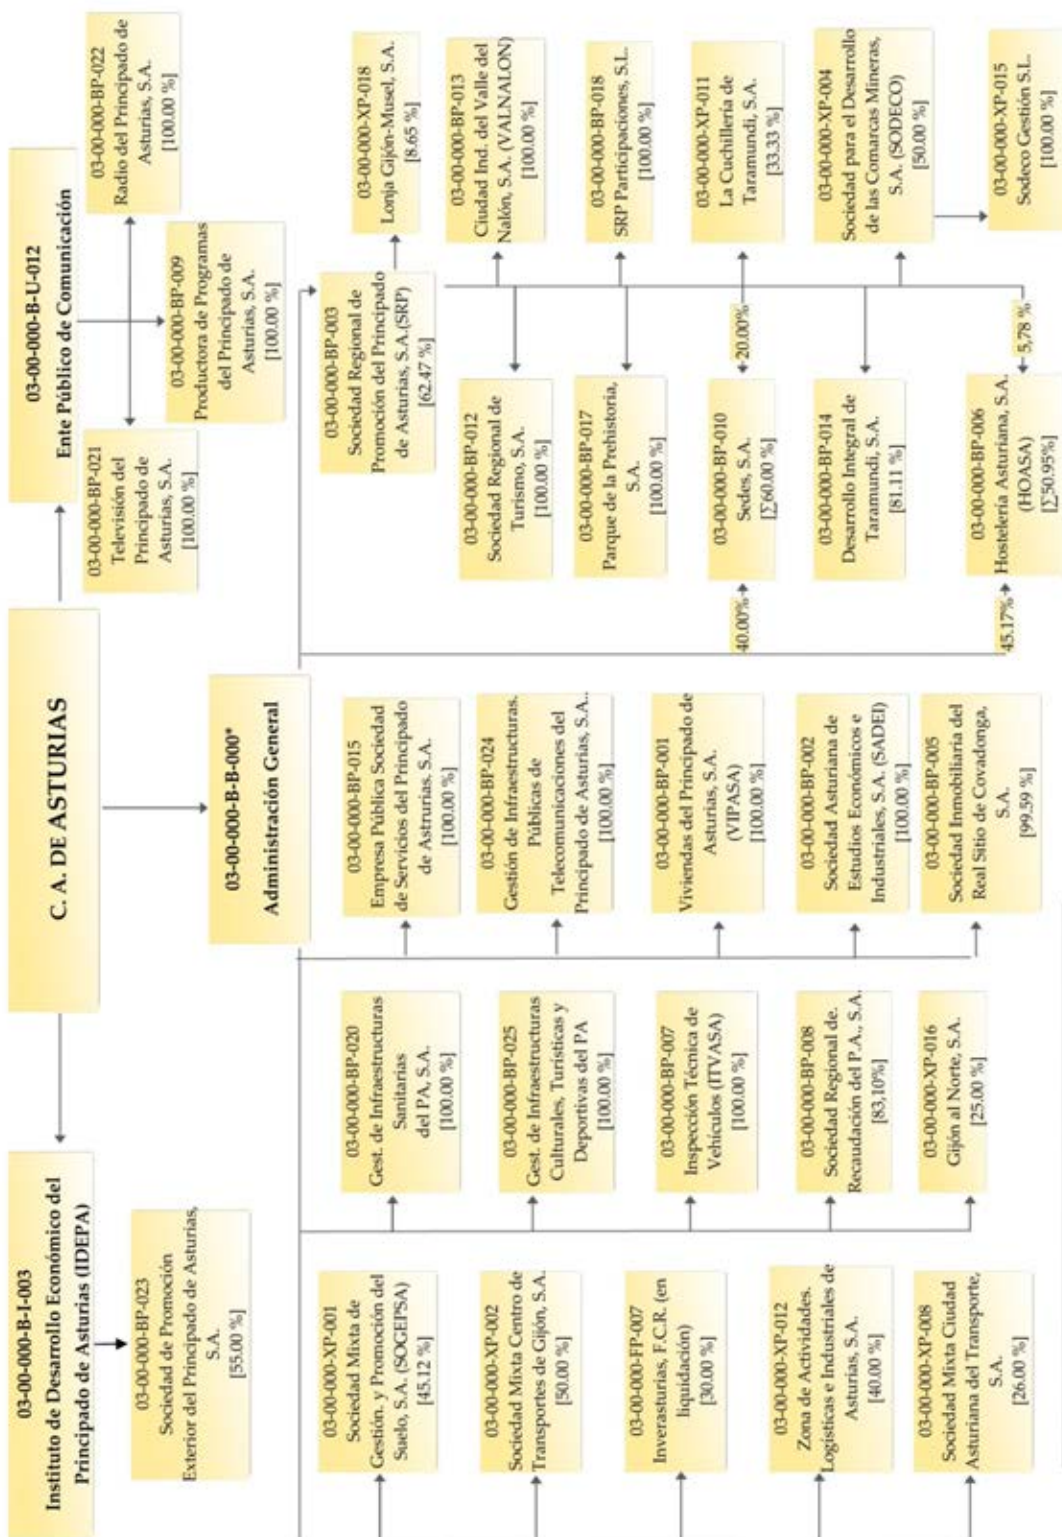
C. A. DE ASTURIAS

03-00-000-B-I-003
Instituto de Desarrollo Económico del Principado de Asturias (IDEPA)

03-00-000-BP-023
Sociedad de Promoción Exterior del Principado de Asturias, S.A.
[55.00 %]

03-00-000-B-U-012
Ente Público de Comunicación

03-00-000-BP-021
Televisión del Principado de Asturias, S.A.
[100.00 %]

03-00-000-BP-009
Productora de Programas del Principado de Asturias, S.A.
[100.00 %]

03-00-000-BP-022
Radio del Principado de Asturias, S.A.
[100.00 %]

03-00-000-B-B-000*
Administración General

03-00-000-XP-001
Sociedad Mixta de Gestión. y Promoción del Suelo, S.A. (SOGEPSA)
[45.12 %]

03-00-000-XP-002
Sociedad Mixta Centro de Transportes de Gijón, S.A.
[50.00 %]

03-00-000-FP-007
Inverasturias, F.C.R. (en liquidación)
[30.00 %]

03-00-000-XP-012
Zona de Actividades Logísticas e Industriales de Asturias, S.A.
[40.00 %]

03-00-000-XP-008
Sociedad Mixta Ciudad Asturiana del Transporte, S.A.
[26.00 %]

03-00-000-BP-020
Gest. de Infraestructuras Sanitarias del PA, S.A.
[100.00 %]

03-00-000-BP-025
Gest. de Infraestructuras Culturales, Turísticas y Deportivas del PA
[100.00 %]

03-00-000-BP-007
Inspección Técnica de Vehículos (ITVASA)
[100.00 %]

03-00-000-BP-008
Sociedad Regional de Recaudación del P.A., S.A.
[83,10%]

03-00-000-XP-016
Gijón al Norte, S.A.
[25.00 %]

03-00-000-BP-015
Empresa Pública Sociedad de Servicios del Principado de Asturias, S.A.
[100.00 %]

03-00-000-BP-024
Gestión de Infraestructuras Públicas de Telecomunicaciones del Principado de Asturias, S.A..
[100.00 %]

03-00-000-BP-001
Viviendas del Principado de Asturias, S.A. (VIPASA)
[100.00 %]

03-00-000-BP-002
Sociedad Asturiana de Estudios Económicos e Industriales, S.A. (SADEI)
[100.00 %]

03-00-000-BP-005
Sociedad Inmobiliaria del Real Sitio de Covadonga, S.A.
[99.59 %]

40.00%
45.17%

03-00-000-BP-003
Sociedad Regional de Promoción del Principado de Asturias, S.A.(SRP)
[62.47 %]

03-00-000-BP-012
Sociedad Regional de Turismo, S.A.
[100.00 %]

03-00-000-BP-017
Parque de la Prehistoria, S.A.
[100.00 %]

03-00-000-BP-010
Sedes, S.A.
[∑60.00 %]

20.00%

03-00-000-BP-014
Desarrollo Integral de Taramundi, S.A.
[81.11 %]

03-00-000-BP-006
Hostelería Asturiana, S.A. (HOASA)
[∑50.95%]

5,78 %

03-00-000-XP-018
Lonja Gijón-Musel, S.A.
[8.65 %]

03-00-000-BP-013
Ciudad Ind. del Valle del Nalón, S.A. (VALNALON)
[100.00 %]

03-00-000-BP-018
SRP Participaciones, S.L.
[100.00 %]

03-00-000-XP-011
La Cuchillería de Taramundi, S.A.
[33.33 %]

03-00-000-XP-004
Sociedad para el Desarrollo de las Comarcas Mineras, S.A. (SODECO)
[50.00 %]

03-00-000-XP-015
Sodeco Gestión S.L.
[100.00 %]